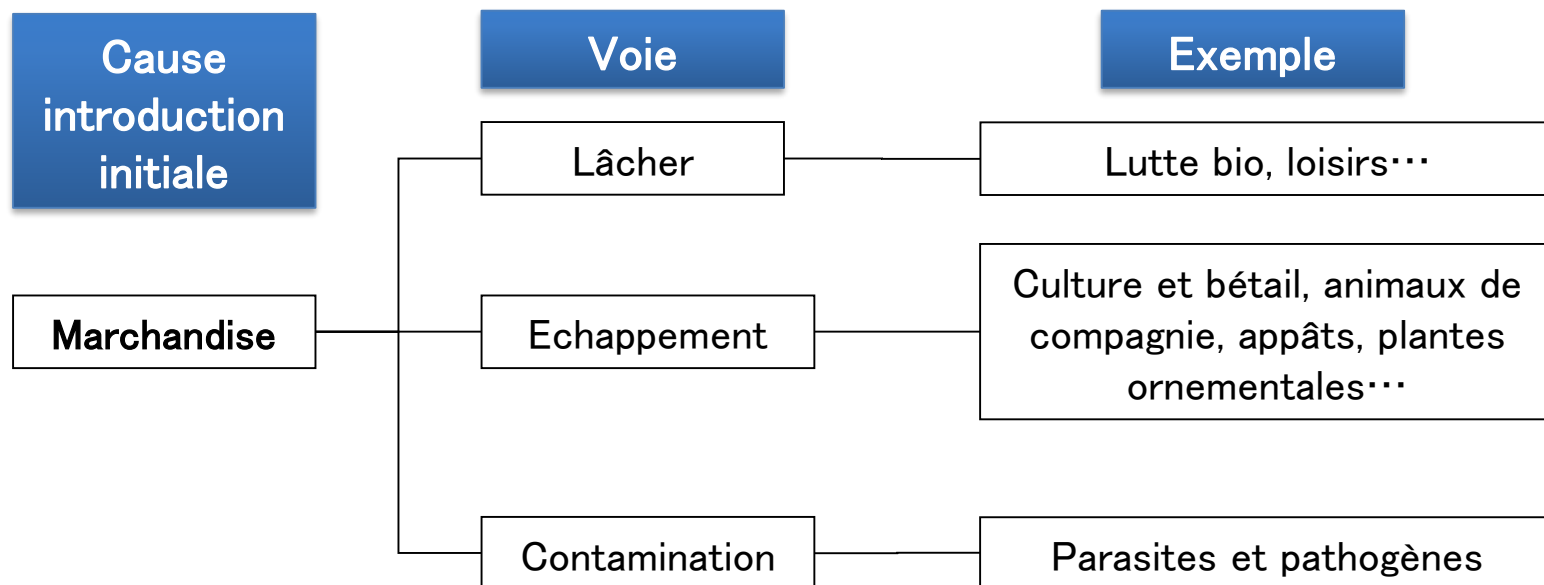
Cause introduction initiale

Voie

Exemple

Marchandise

Lâcher

Lutte bio, loisirs…

Echappement

Culture et bétail, animaux de compagnie, appâts, plantes ornementales…

Contamination

Parasites et pathogènes